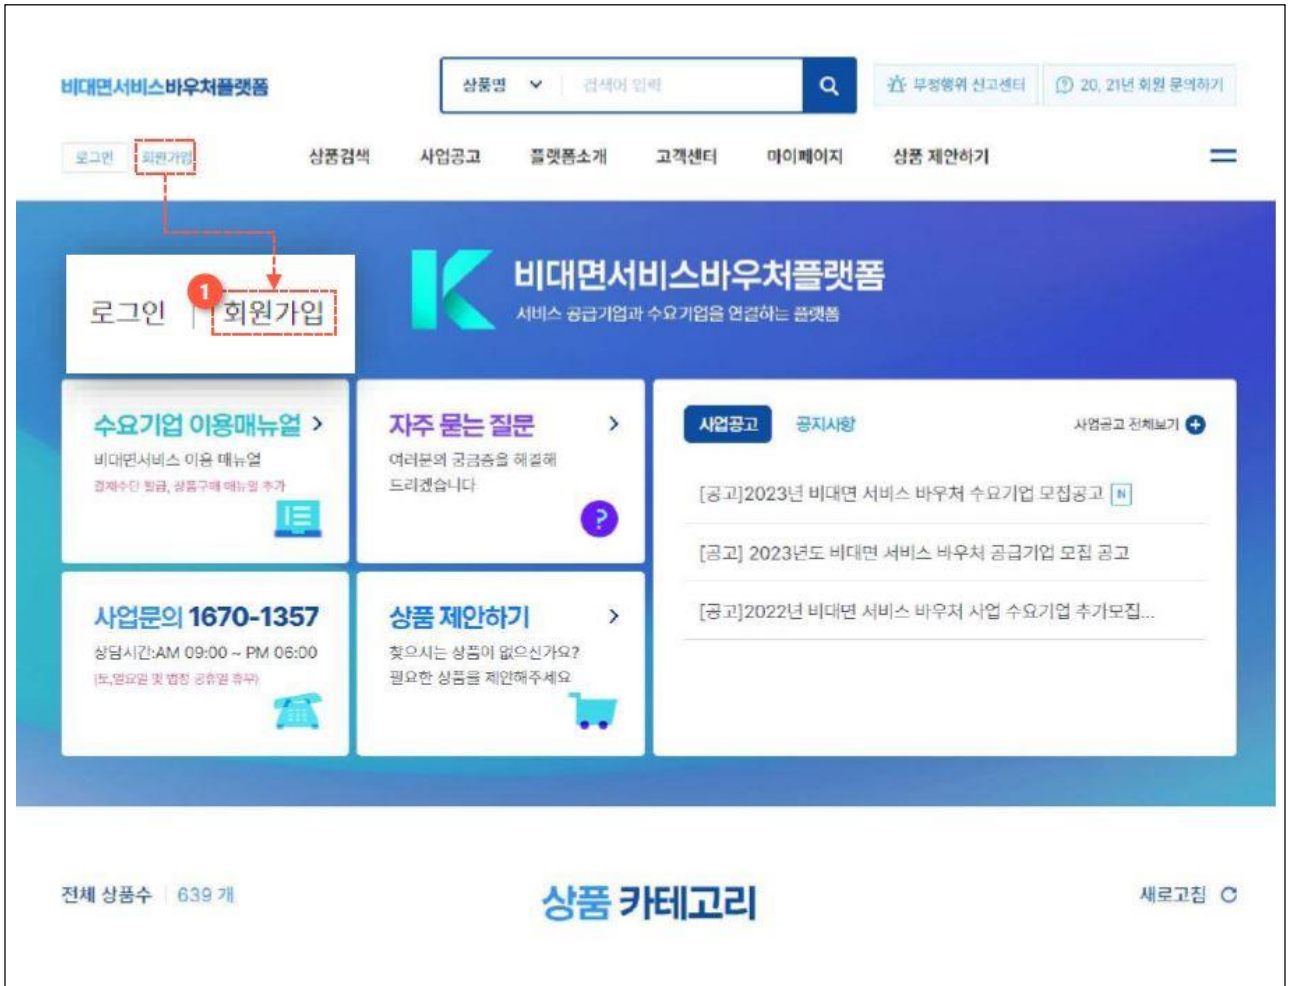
비대면서비스바우처플랫폼

상품명 검색어 입력

부정행위 신고센터 20, 21년 회원 문의하기

로그인 회원가입

상품검색 사업공고 플랫폼소개 고객센터 마이페이지 상품 제안하기

로그인 1 회원가입

비대면서비스바우처플랫폼
서비스 공급기업과 수요기업을 연결하는 플랫폼

수요기업 이용매뉴얼 >
비대면서비스 이용 매뉴얼
결제수단 필요, 상품구매 매뉴얼 추가

자주 묻는 질문 >
여러분의 궁금증을 해결해 드리겠습니다

사업공고 공지사항 사업공고 전체보기

[공고]2023년 비대면 서비스 바우처 수요기업 모집공고 N
[공고] 2023년도 비대면 서비스 바우처 공급기업 모집 공고
[공고]2022년 비대면 서비스 바우처 사업 수요기업 추가모집...

사업문의 1670-1357
상담시간:AM 09:00 ~ PM 06:00
(토,일요일 및 법정 공휴일 휴무)

상품 제안하기 >
찾으시는 상품이 없으신가요?
필요한 상품을 제안해주세요

전체 상품수 639 개

상품 카테고리

새로고침